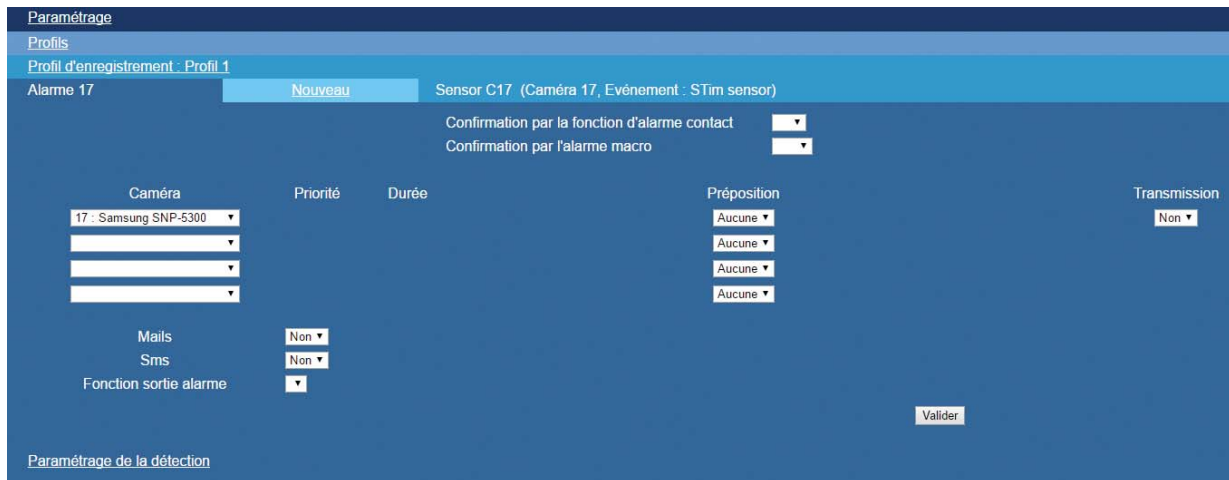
Paramétrage
Profils
Profil d'enregistrement : Profil 1
Alarme 17
Nouveau
Sensor C17 (Caméra 17, Evénement : STim sensor)

Confirmation par la fonction d'alarme contact
Confirmation par l'alarme macro

| Caméra | Priorité | Durée | Préposition | Transmission |
|---|---|---|---|---|
| 17 : Samsung SNP-5300 | | | Aucune | Non |
| | | | Aucune | |
| | | | Aucune | |
| | | | Aucune | |

Mails Non
Sms Non
Fonction sortie alarme

Valider

Paramétrage de la détection